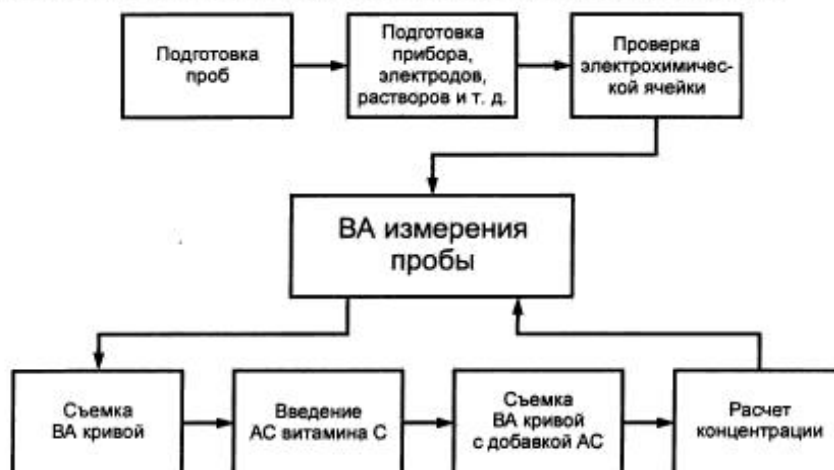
Подготовка проб

Подготовка прибора, электродов, растворов и т. д.

Проверка электрохимической ячейки

ВА измерения пробы

Съемка ВА кривой

Введение АС витамина С

Съемка ВА кривой с добавкой АС

Расчет концентрации